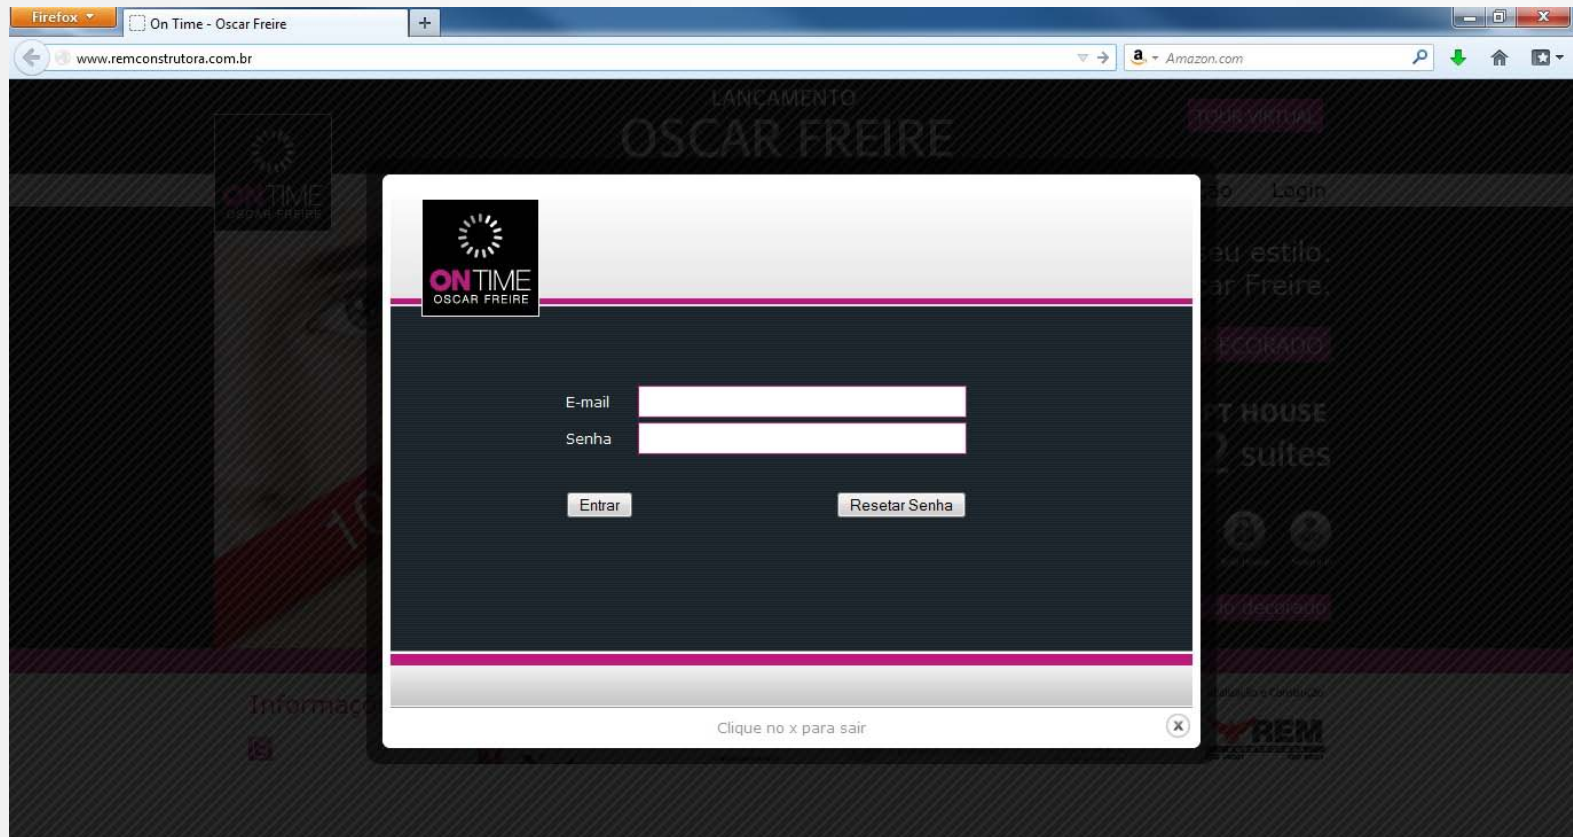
Firefox
On Time - Oscar Freire
+
www.remconstrutora.com.br
Amazon.com

LANÇAMENTO
OSCAR FREIRE
TOUR VIRTUAL

ON TIME
OSCAR FREIRE

Login

eu estilo.
ar Freire.

ECORADO

T HOUSE
2 suítes

lo decorado

Informaç

REM

ON TIME
OSCAR FREIRE

E-mail
Senha

Entrar
Resetar Senha

Clique no x para sair